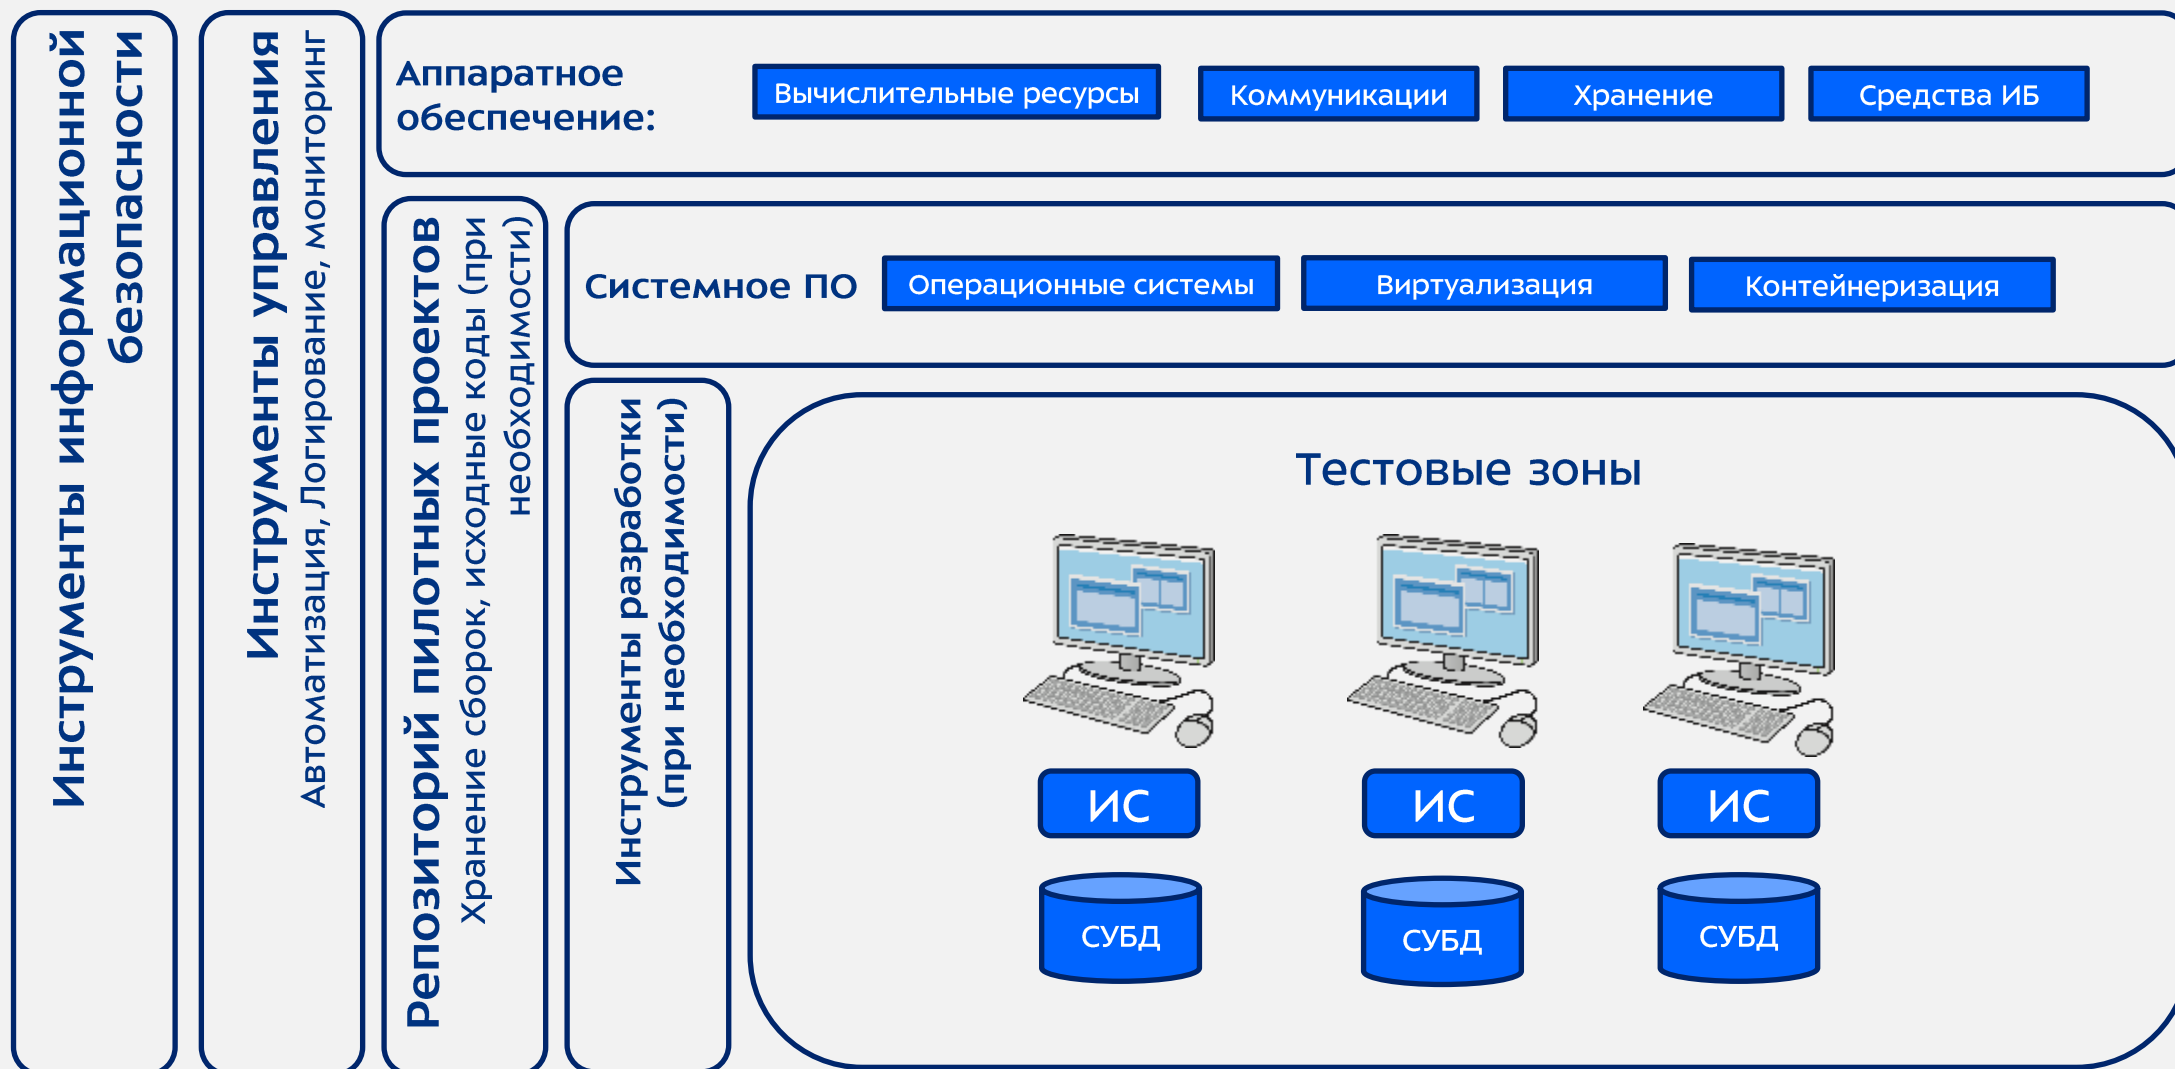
Инструменты информационной безопасности

Инструменты управления
Автоматизация, Логирование, мониторинг

Аппаратное обеспечение:

Вычислительные ресурсы

Коммуникации

Хранение

Средства ИБ

Репозиторий пилотных проектов
Хранение сборок, исходные коды (при необходимости)

Системное ПО

Операционные системы

Виртуализация

Контейнеризация

Инструменты разработки (при необходимости)

Тестовые зоны

ИС

ИС

ИС

СУБД

СУБД

СУБД